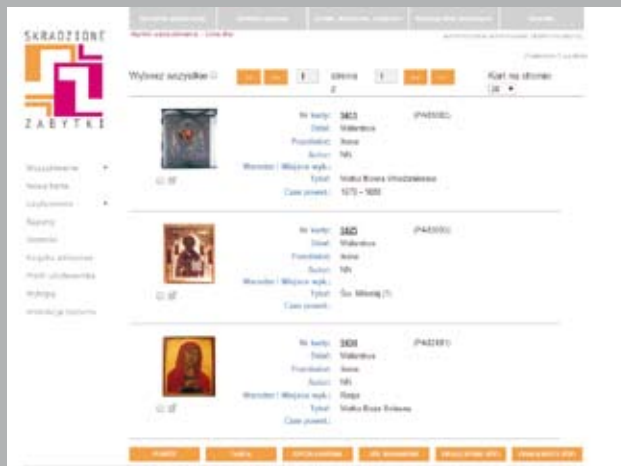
SKRADZIONE ZABYTKI

Wyniki wyszukiwania - Lista kart

Wybierz wszystkie

strona

Kart na stronie
20

Nr karty: 5803 (P4...)
Dział: Malarstwo
Przedmiot: Ikona
Autor: NN
Wytwórca / Miejsce wyk.:
Tytuł: Matka Boska Włodzimierska
Czas powst.: 1870 - 1880

Nr karty: 5805 (P4...)
Dział: Malarstwo
Przedmiot: Ikona
Autor: NN
Wytwórca / Miejsce wyk.:
Tytuł: Św. Mikołaj (?)
Czas powst.:

Nr karty: 5806 (P4...)
Dział: Malarstwo
Przedmiot: Ikona
Autor: NN
Wytwórca / Miejsce wyk.: Rosja
Tytuł: Matka Boża Bolesna
Czas powst.:

Wyszukiwanie
Nowa karta
Użytkownicy
Raporty
Statystyki
Przeglądaj
Profil użytkownika
Wyloguj
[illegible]